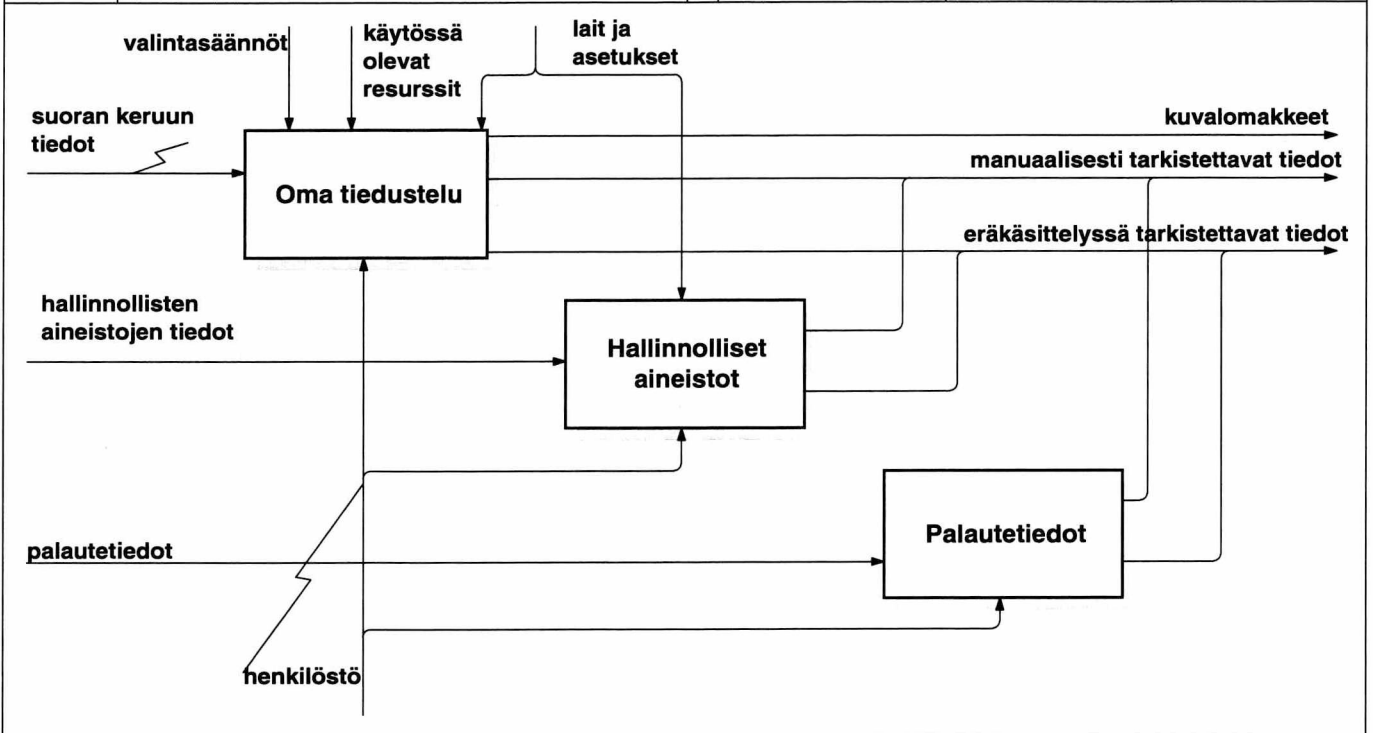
valintasäännöt

käytössä olevat resurssit

lait ja asetukset

suoran keruun tiedot

Oma tiedustelu

kuvalomakkeet

manuaalisesti tarkistettavat tiedot

eräkäsittelyssä tarkistettavat tiedot

hallinnollisten aineistojen tiedot

Hallinnolliset aineistot

palautetiedot

Palautetiedot

henkilöstö